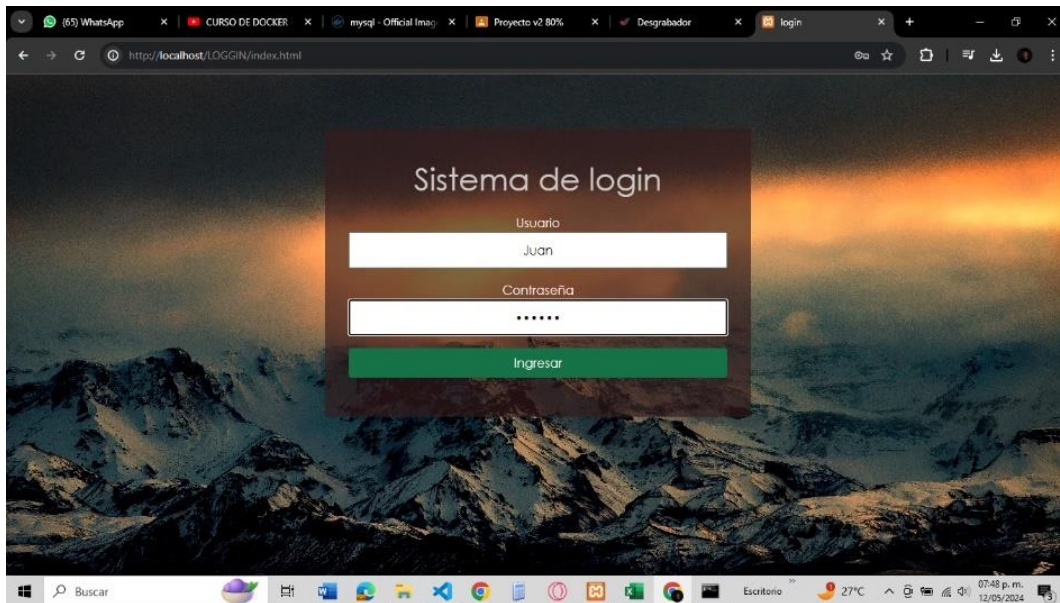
(65) WhatsApp × CURSO DE DOCKER × mysql - Official Imag × Proyecto v2 80% × Desgrabador × login ×

http://localhost/LOGGIN/index.html

Sistema de login

Usuario

Juan

Contraseña

••••••

Ingresar

Buscar

Escritorio

27°C

07:48 p. m.
12/05/2024